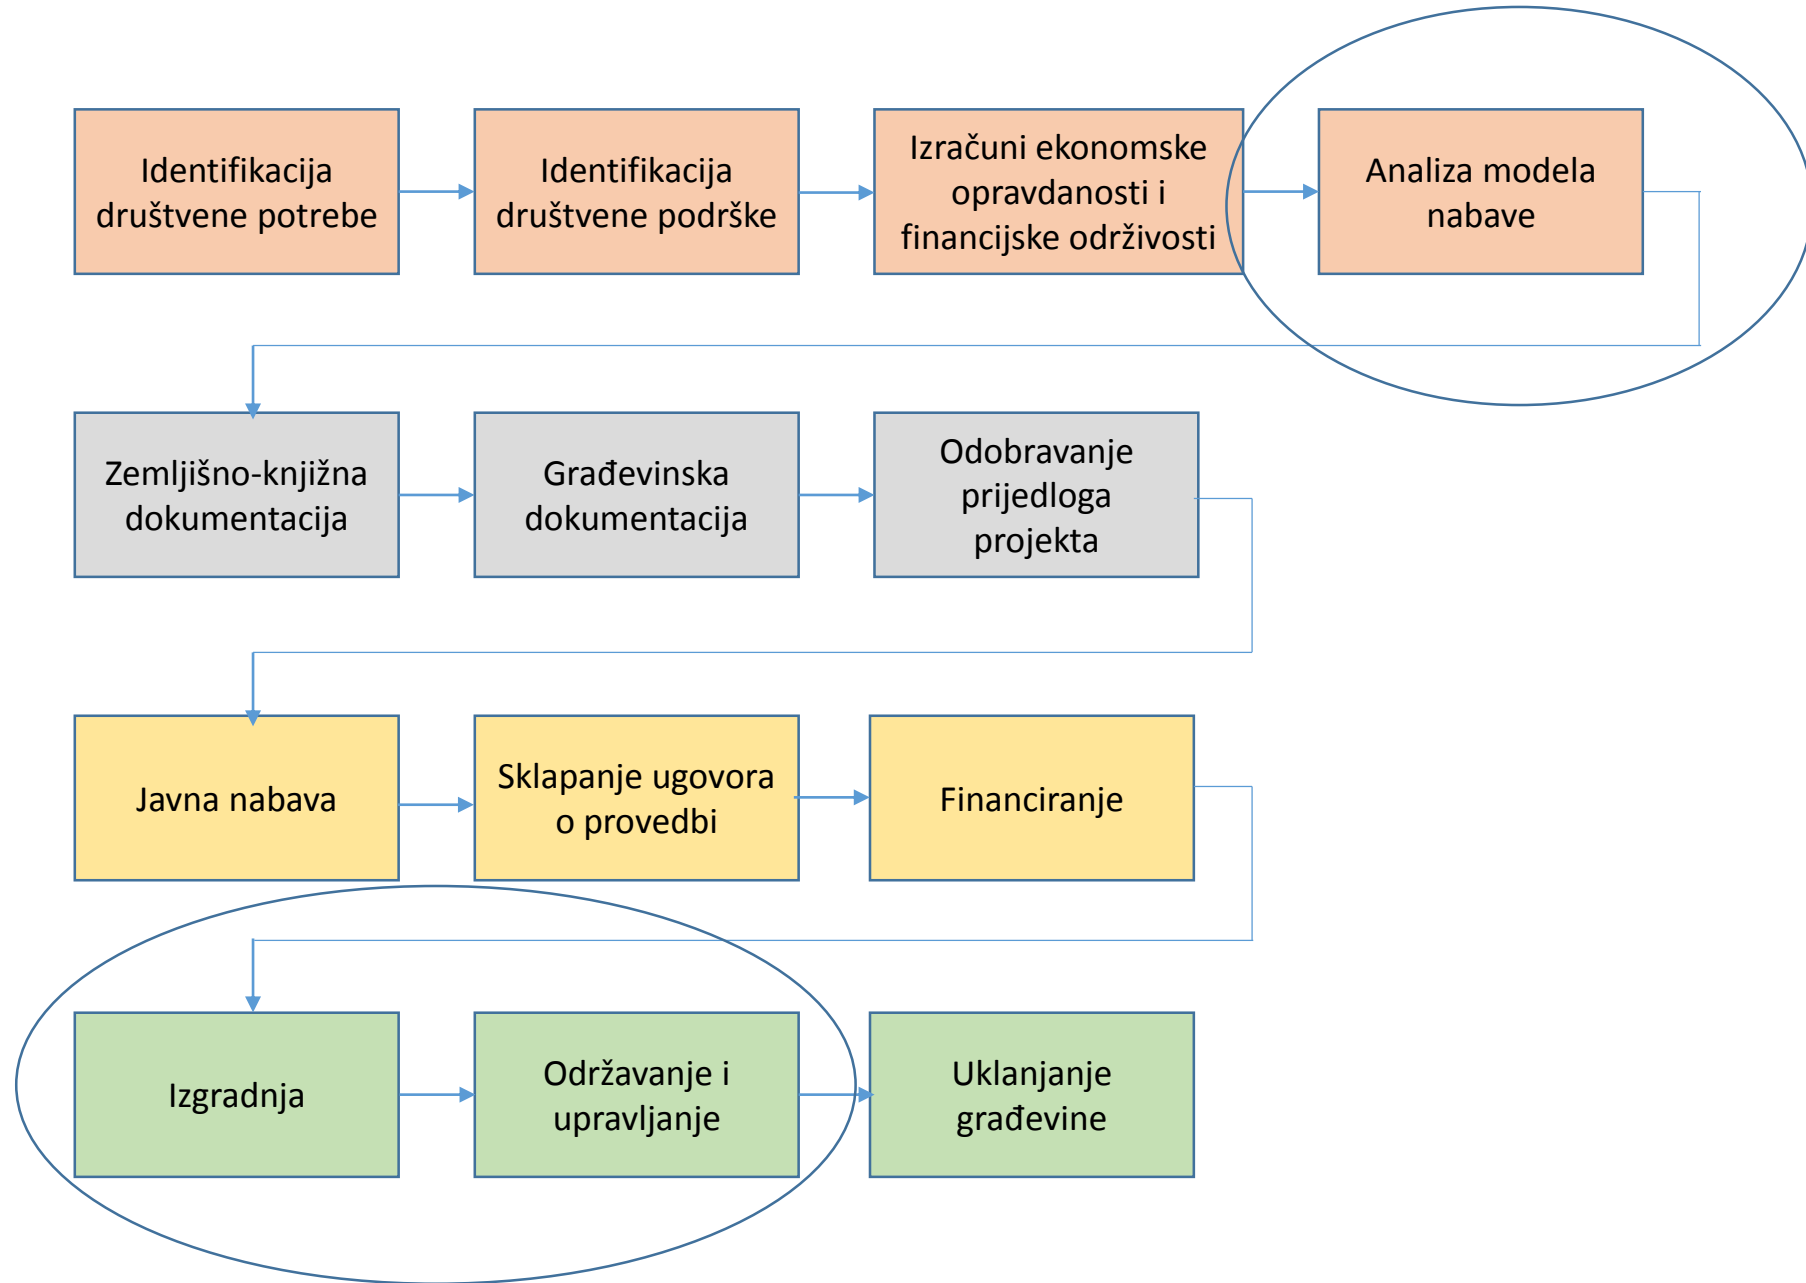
Identifikacija društvene potrebe

Identifikacija društvene podrške

Izračuni ekonomske opravdanosti i financijske održivosti

Analiza modela nabave

Zemljišno-knjižna dokumentacija

Građevinska dokumentacija

Odobravanje prijedloga projekta

Javna nabava

Sklapanje ugovora o provedbi

Financiranje

Izgradnja

Održavanje i upravljanje

Uklanjanje građevine